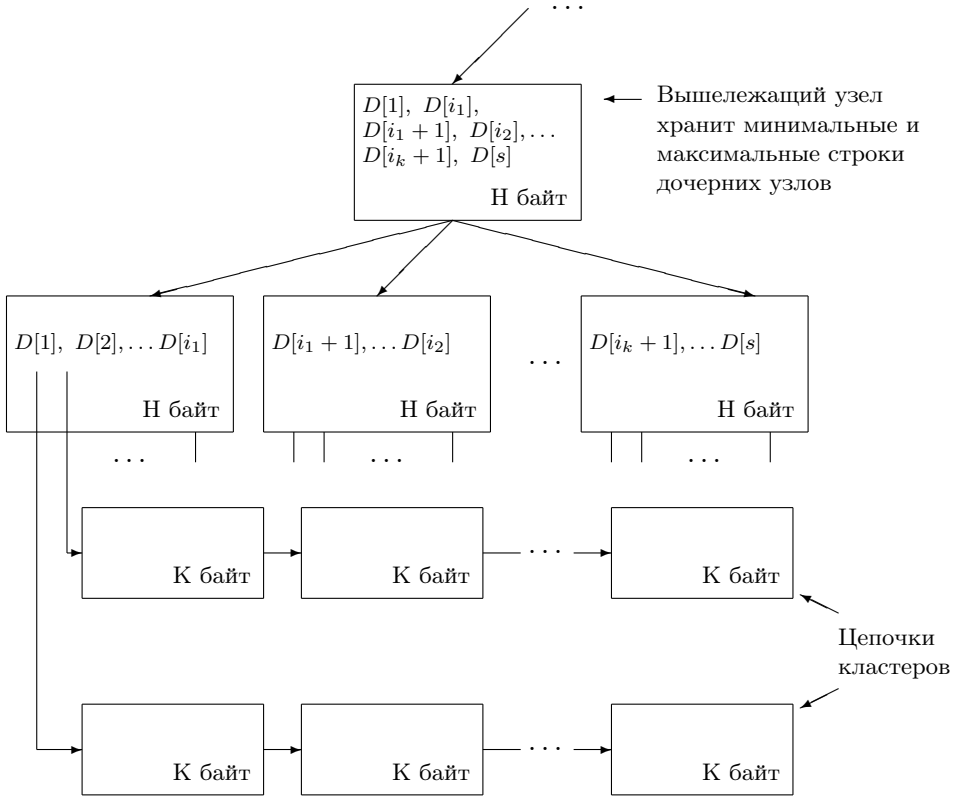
$\ldots$

$D[1],\ D[i_1],$
$D[i_1+1],\ D[i_2],\ldots$
$D[i_k+1],\ D[s]$
Н байт

Вышележащий узел хранит минимальные и максимальные строки дочерних узлов

$D[1],\ D[2],\ldots D[i_1]$
Н байт

$D[i_1+1],\ldots D[i_2]$
Н байт

$\ldots$

$D[i_k+1],\ldots D[s]$
Н байт

$\ldots$ $\ldots$ $\ldots$

К байт

К байт

$\ldots$

К байт

Цепочки кластеров

К байт

К байт

$\ldots$

К байт